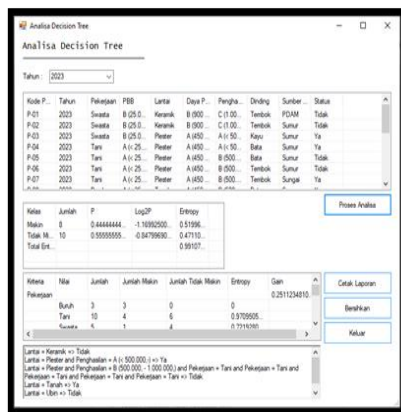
Analisa Decision Tree

Analisa Decision Tree

Tahun : 2023

| Kode P... | Tahun | Pekerjaan | PBB | Lantai | Daya P... | Pengha... | Dinding | Sumber ... | Status |
|---|---|---|---|---|---|---|---|---|---|
| P-01 | 2023 | Swasta | B (25.0... | Keramik | B (900 ... | C (1.00... | Tembok | PDAM | Tidak |
| P-02 | 2023 | Swasta | B (25.0... | Keramik | B (900 ... | C (1.00... | Tembok | Sumur | Tidak |
| P-03 | 2023 | Swasta | B (25.0... | Plester | A (450 ... | A (< 50... | Kayu | Sumur | Ya |
| P-04 | 2023 | Tani | A (< 25... | Plester | A (450 ... | A (< 50... | Bata | Sumur | Ya |
| P-05 | 2023 | Tani | A (< 25... | Plester | A (450 ... | B (500... | Bata | Sumur | Tidak |
| P-06 | 2023 | Tani | A (< 25... | Plester | A (450 ... | B (500... | Tembok | Sumur | Tidak |
| P-07 | 2023 | Tani | A (< 25... | Plester | A (450 ... | B (500... | Tembok | Sungai | Ya |

Proses Analisa

| Kelas | Jumlah | P | Log2P | Entropy |
|---|---|---|---|---|
| Miskin | 8 | 0.44444444... | -1.16992500... | 0.51996... |
| Tidak Mi... | 10 | 0.55555555... | -0.84799690... | 0.47110... |
| Total Ent... | | | | 0.99107... |

| Kriteria | Nilai | Jumlah | Jumlah Miskin | Jumlah Tidak Miskin | Entropy | Gain |
|---|---|---|---|---|---|---|
| Pekerjaan | | | | | | 0.2511234810 |
| | Buruh | 3 | 3 | 0 | 0 | |
| | Tani | 10 | 4 | 6 | 0.9709505... | |
| | Swasta | 5 | 1 | 4 | 0.7219280 | |

Cetak Laporan

Bersihkan

Keluar

Lantai = Keramik => Tidak
Lantai = Plester and Penghasilan = A (< 500.000,-) => Ya
Lantai = Plester and Penghasilan = B (500.000,- - 1.000.000,-) and Pekerjaan = Tani and Pekerjaan = Tani and Pekerjaan = Tani and Pekerjaan = Tani and Pekerjaan = Tani => Ya
Lantai = Tanah => Ya
Lantai = Ubin => Tidak